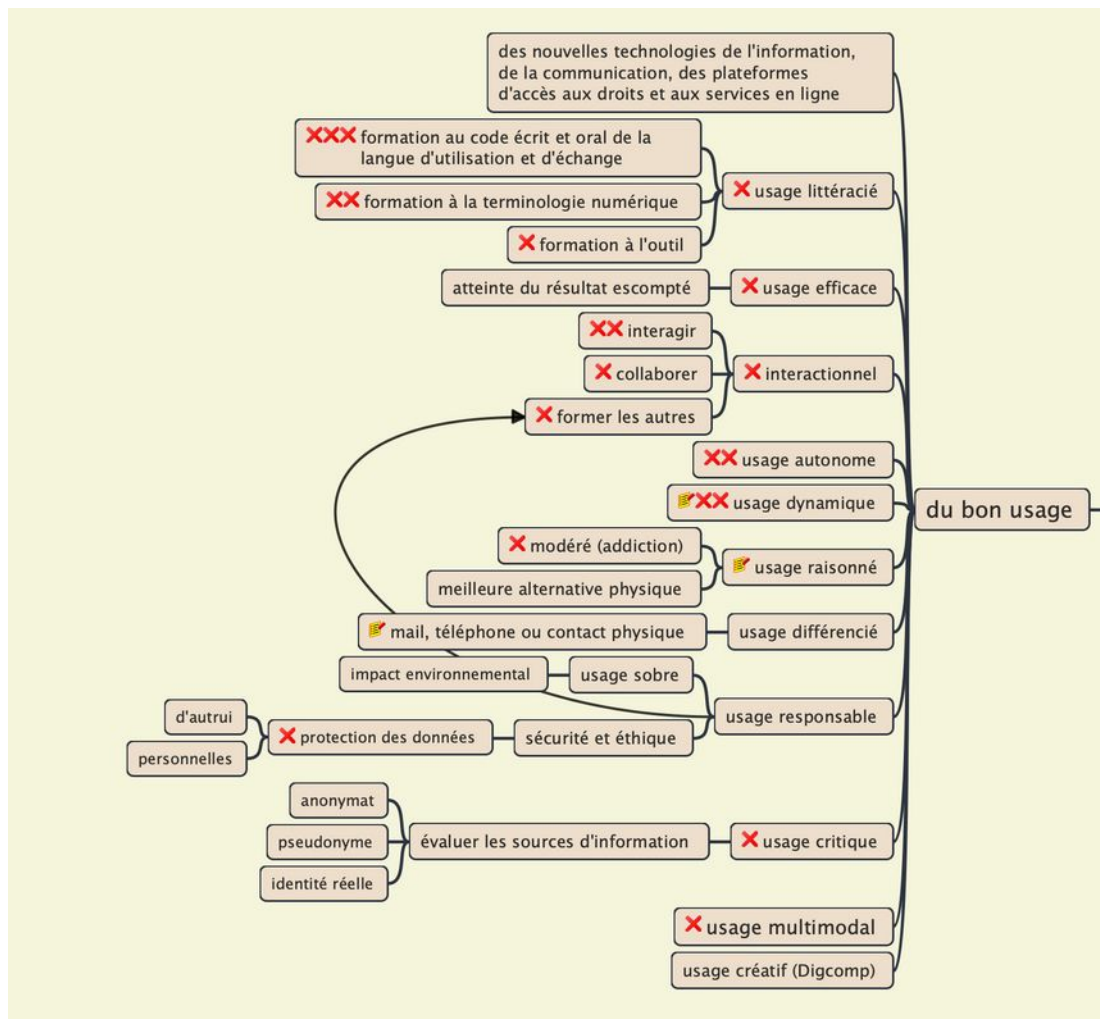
des nouvelles technologies de l'information, de la communication, des plateformes d'accès aux droits et aux services en ligne

formation au code écrit et oral de la langue d'utilisation et d'échange

formation à la terminologie numérique

formation à l'outil

usage littéracié

atteinte du résultat escompté

usage efficace

interagir

collaborer

former les autres

interactionnel

usage autonome

usage dynamique

du bon usage

modéré (addiction)

meilleure alternative physique

usage raisonné

mail, téléphone ou contact physique

usage différencié

impact environnemental

usage sobre

usage responsable

d'autrui

personnelles

protection des données

sécurité et éthique

anonymat

pseudonyme

identité réelle

évaluer les sources d'information

usage critique

usage multimodal

usage créatif (Digcomp)